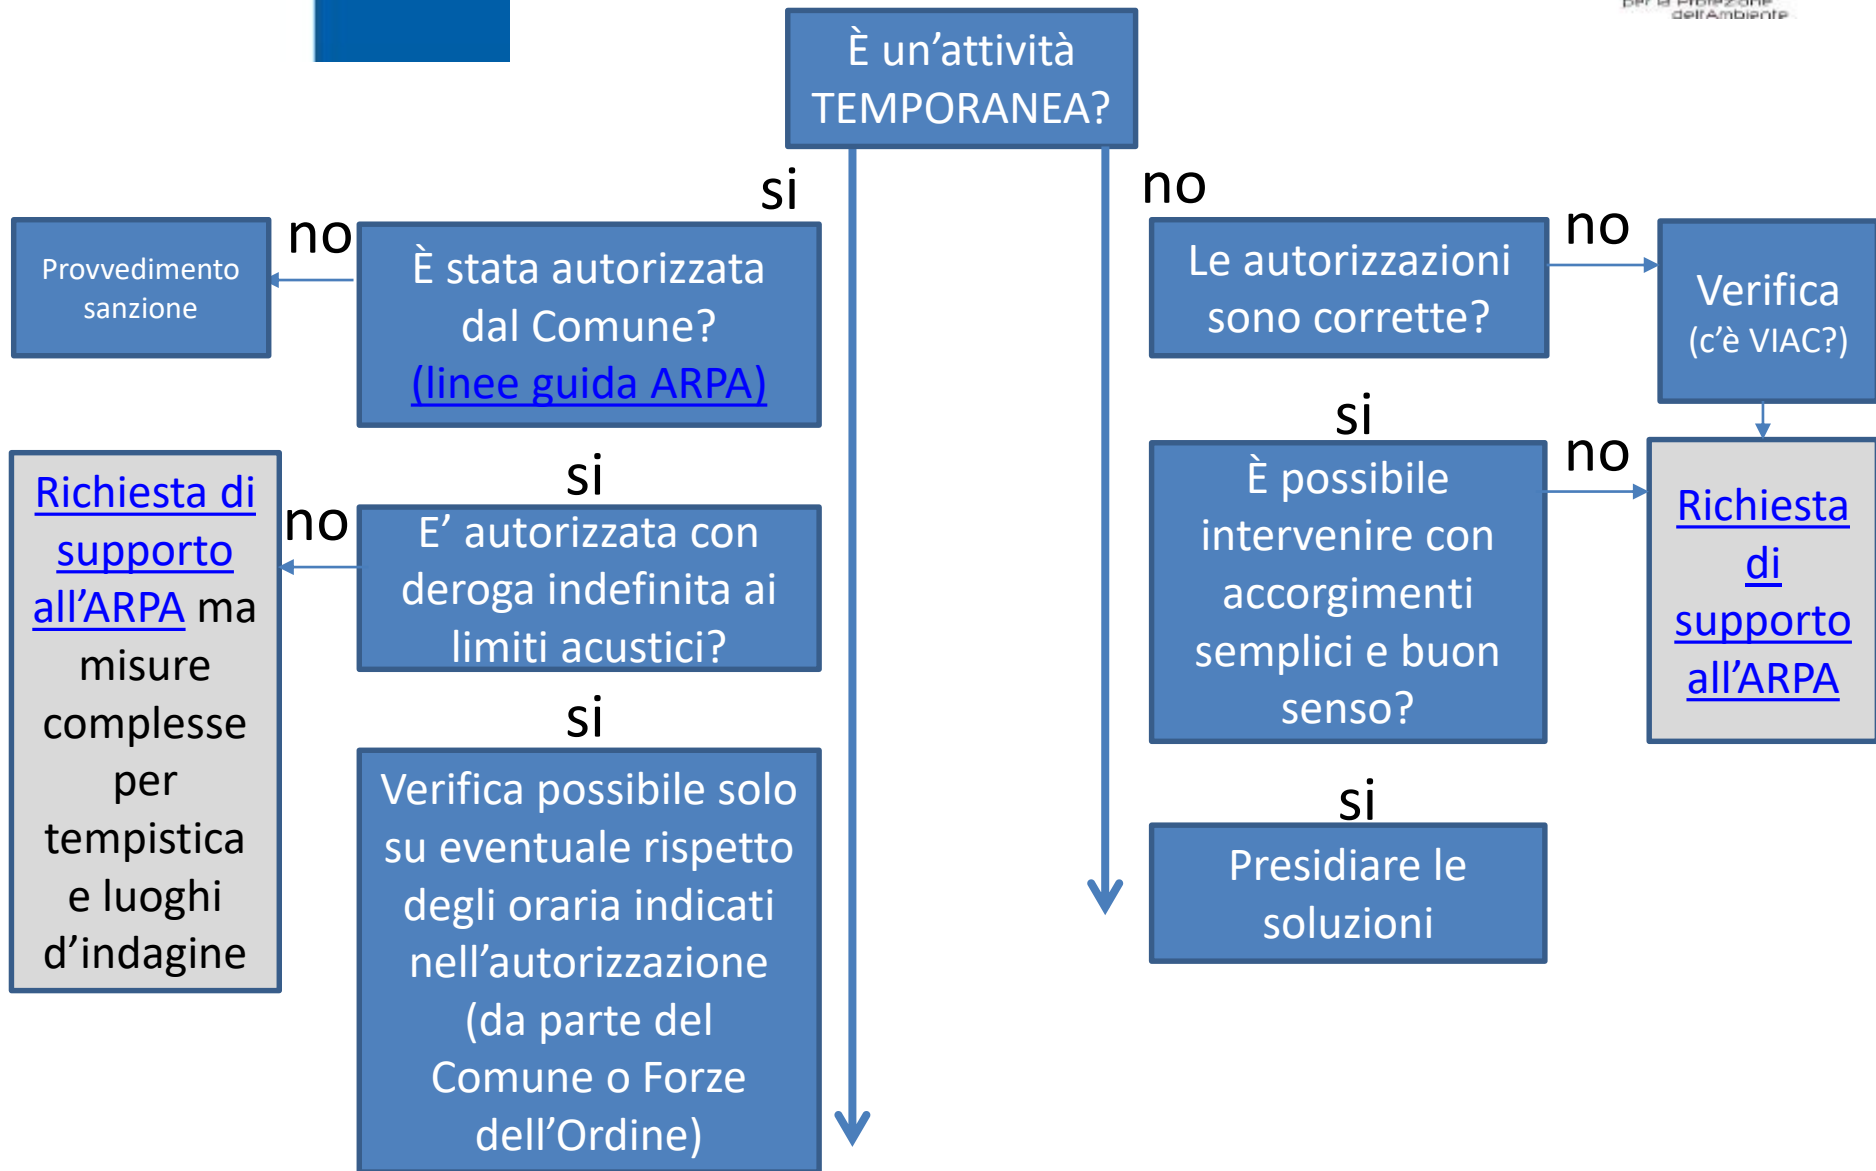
per la Protezione dell'Ambiente

È un'attività TEMPORANEA?

si

no

Provvedimento sanzione

no

È stata autorizzata dal Comune? (linee guida ARPA)

si

Richiesta di supporto all'ARPA ma misure complesse per tempistica e luoghi d'indagine

no

E' autorizzata con deroga indefinita ai limiti acustici?

si

Verifica possibile solo su eventuale rispetto degli oraria indicati nell'autorizzazione (da parte del Comune o Forze dell'Ordine)

Le autorizzazioni sono corrette?

no

Verifica (c'è VIAC?)

si

È possibile intervenire con accorgimenti semplici e buon senso?

no

Richiesta di supporto all'ARPA

si

Presidiare le soluzioni